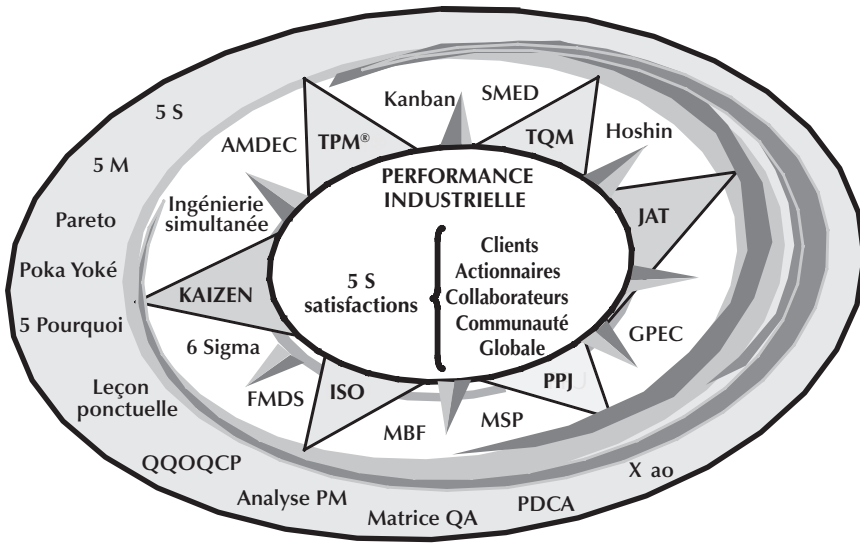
PERFORMANCE INDUSTRIELLE

5 S satisfactions

Clients
Actionnaires
Collaborateurs
Communauté
Globale

Kanban
SMED
TPM®
TQM
Hoshin
AMDEC
JAT
Ingénierie simultanée
KAIZEN
GPEC
6 Sigma
PPJ
FMDS
ISO
MBF
MSP

5 S
5 M
Pareto
Poka Yoké
5 Pourquoi
Leçon ponctuelle
QQOQCP
Analyse PM
Matrice QA
PDCA
X ao